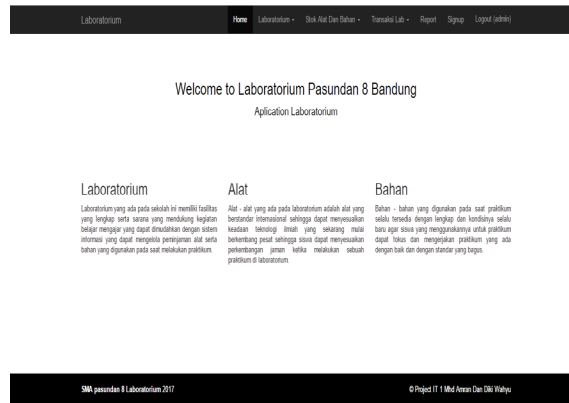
Laboratorium

Home Laboratorium ▾ Stok Alat Dan Bahan ▾ Transaksi Lab ▾ Report Signup Logout (admin)

Welcome to Laboratorium Pasundan 8 Bandung

Aplication Laboratorium

Laboratorium

Laboratorium yang ada pada sekolah ini memiliki fasilitas yang lengkap serta sarana yang mendukung kegiatan belajar mengajar yang dapat dimudahkan dengan sistem informasi yang dapat mengelola peminjaman alat serta bahan yang digunakan pada saat melakukan praktikum.

Alat

Alat - alat yang ada pada laboratorium adalah alat yang berstandar internasional sehingga dapat menyesuaikan keadaan teknologi ilmiah yang sekarang mulai berkembang pesat sehingga siswa dapat menyesuaikan perkembangan jaman ketika melakukan sebuah praktikum di laboratorium.

Bahan

Bahan - bahan yang digunakan pada saat praktikum selalu tersedia dengan lengkap dan kondisinya selalu baru agar siswa yang menggunakannya untuk praktikum dapat fokus dan mengerjakan praktikum yang ada dengan baik dan dengan standar yang bagus.

SMA pasundan 8 Laboratorium 2017

© Project IT 1 Mhd Amran Dan Diki Wahyu